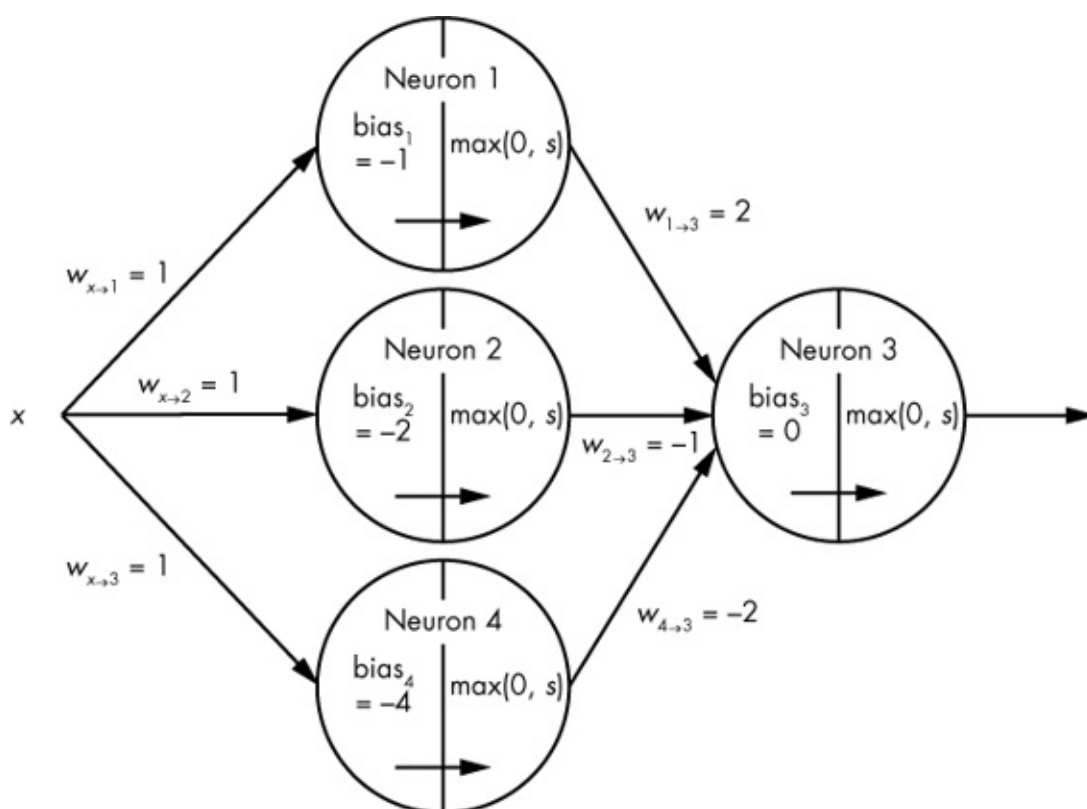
Neuron 1
$bias_1 = -1$
$max(0, s)$

$w_{1 \to 3} = 2$

$w_{x \to 1} = 1$

Neuron 2
$bias_2 = -2$
$max(0, s)$

$w_{x \to 2} = 1$

$x$

$w_{2 \to 3} = -1$

Neuron 3
$bias_3 = 0$
$max(0, s)$

$w_{x \to 3} = 1$

Neuron 4
$bias_4 = -4$
$max(0, s)$

$w_{4 \to 3} = -2$